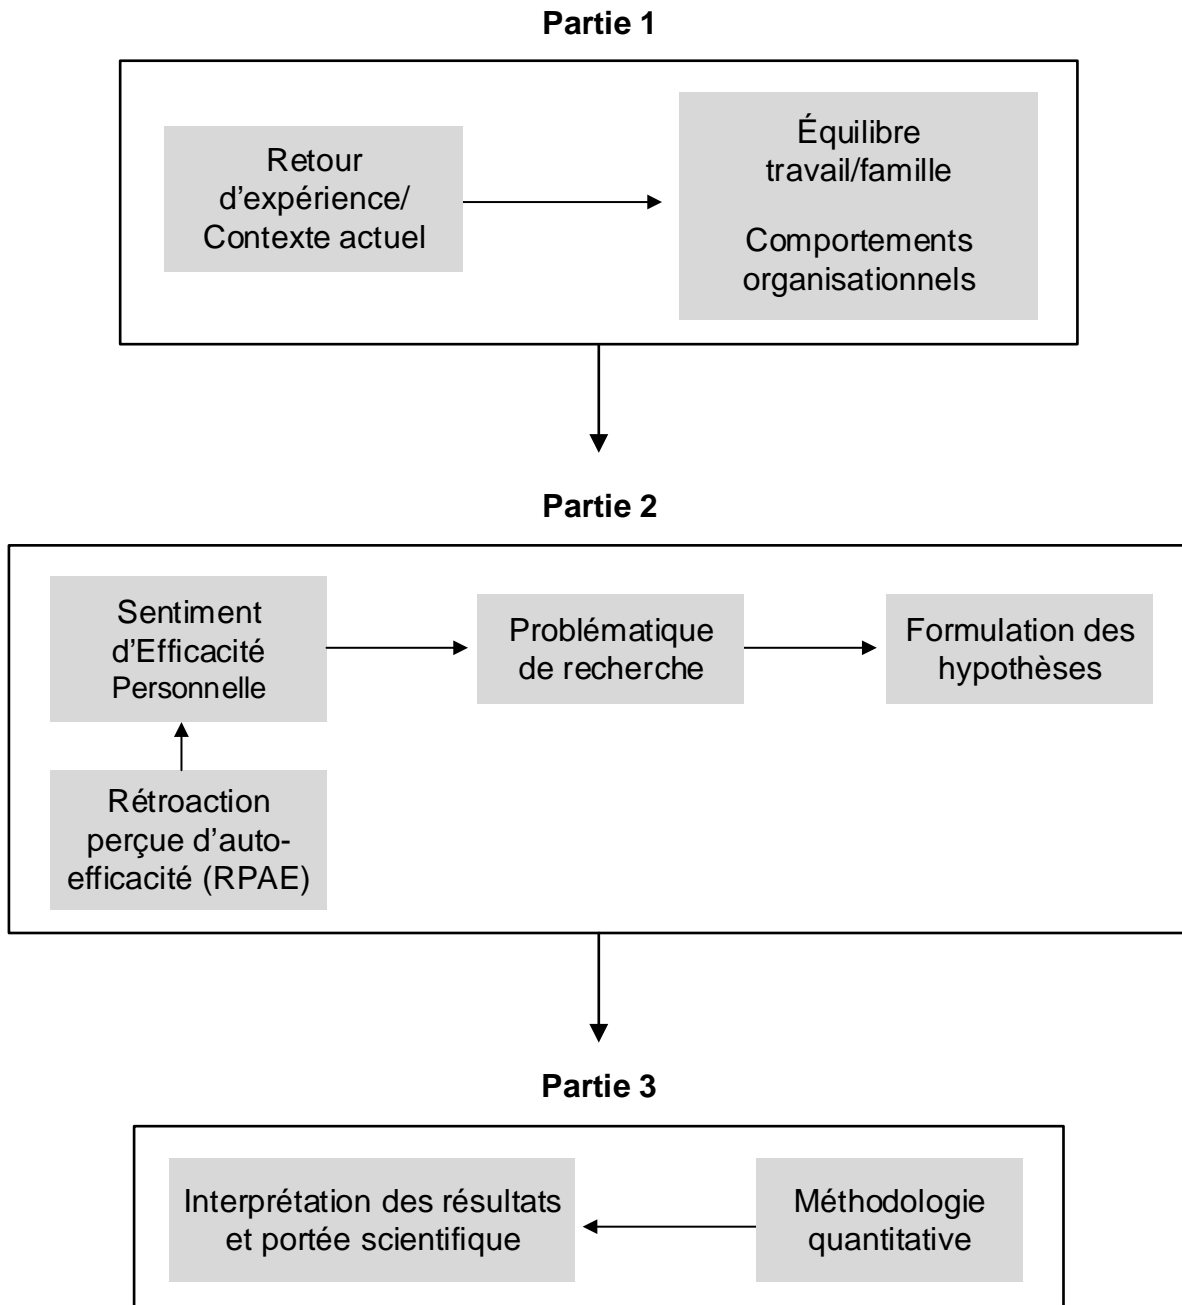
Partie 1

Retour d'expérience/ Contexte actuel

Équilibre travail/famille

Comportements organisationnels

Partie 2

Sentiment d'Efficacité Personnelle

Problématique de recherche

Formulation des hypothèses

Rétroaction perçue d'auto-efficacité (RPAE)

Partie 3

Interprétation des résultats et portée scientifique

Méthodologie quantitative